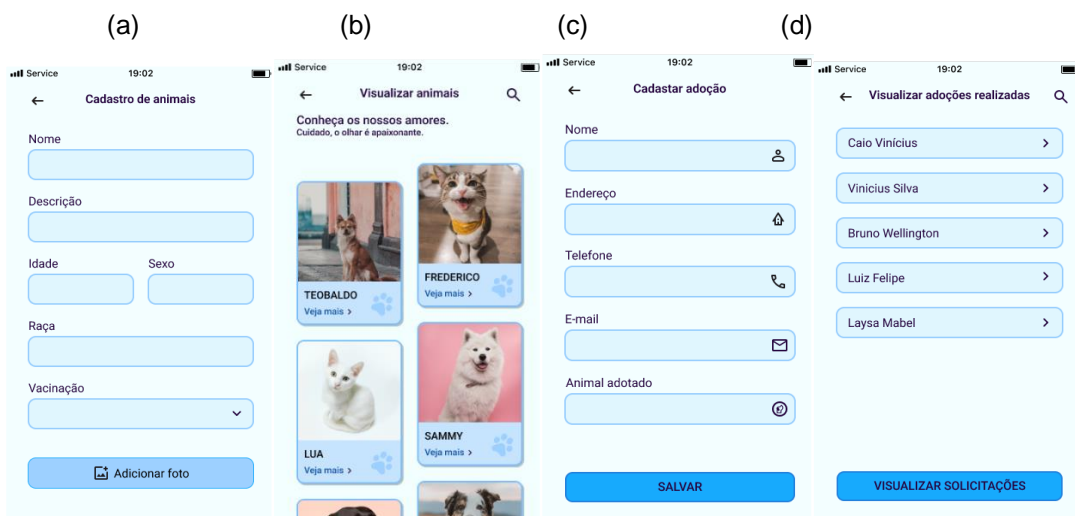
(a)

Service 19:02

Cadastro de animais

Nome

Descrição

Idade

Sexo

Raça

Vacinação

Adicionar foto

(b)

Service 19:02

Visualizar animais

Conheça os nossos amores.
Cuidado, o olhar é apaixonante.

TEOBALDO
Veja mais >

FREDERICO
Veja mais >

LUA
Veja mais >

SAMMY
Veja mais >

(c)

Service 19:02

Cadastar adoção

Nome

Endereço

Telefone

E-mail

Animal adotado

SALVAR

(d)

Service 19:02

Visualizar adoções realizadas

Caio Vinícius

Vinicius Silva

Bruno Wellington

Luiz Felipe

Laysa Mabel

VISUALIZAR SOLICITAÇÕES